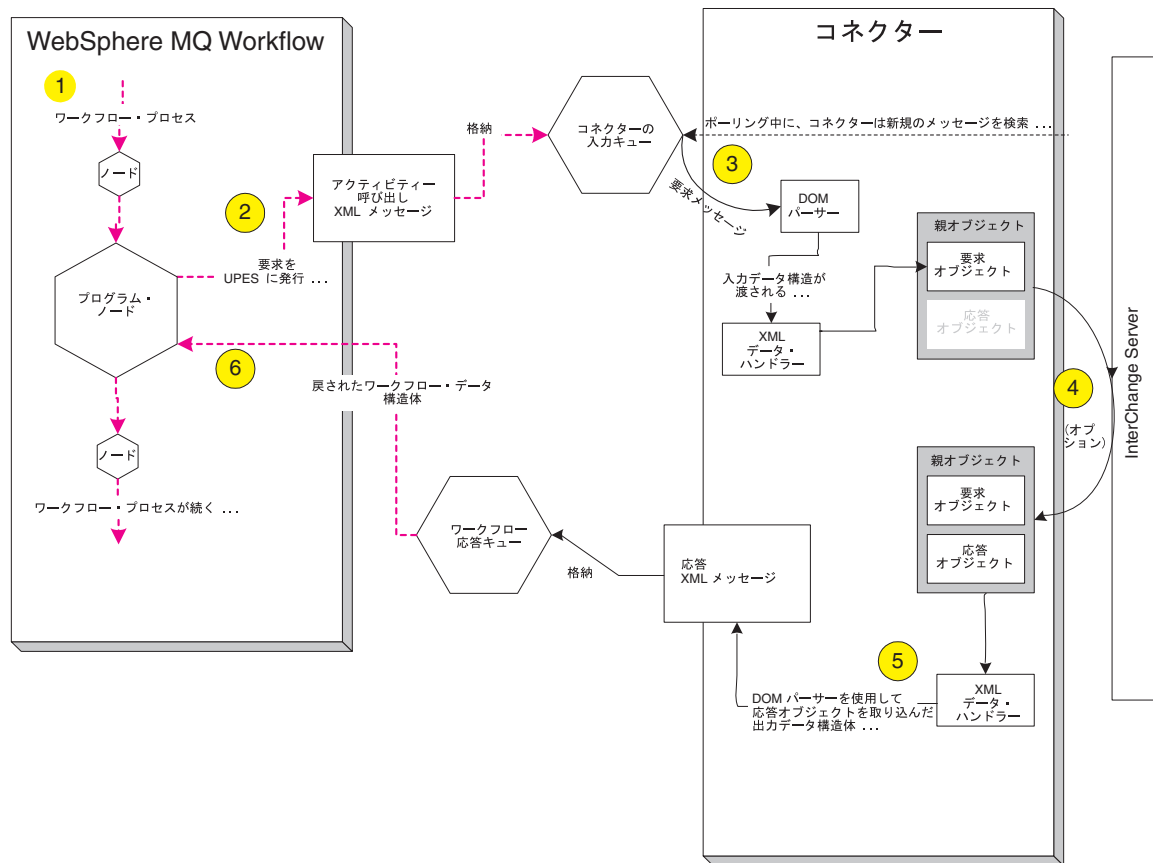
WebSphere MQ Workflow

1

ワークフロー・プロセス

ノード

2

要求を UPES に発行 ...

プログラム・ノード

6

ノード

ワークフロー・プロセスが続く ...

アクティビティー呼び出し XML メッセージ

格納

コネクターの入力キュー

戻されたワークフロー・データ構造体

ワークフロー応答キュー

格納

コネクター

ポーリング中に、コネクターは新規のメッセージを検索 ...

3

要求メッセージ

DOM パーサー

入力データ構造が渡される ...

XML データ・ハンドラー

親オブジェクト

要求オブジェクト

応答オブジェクト

4

(オプション)

親オブジェクト

要求オブジェクト

応答オブジェクト

応答 XML メッセージ

5

XML データ・ハンドラー

DOM パーサーを使用して応答オブジェクトを取り込んだ出力データ構造体 ...

InterChange Server